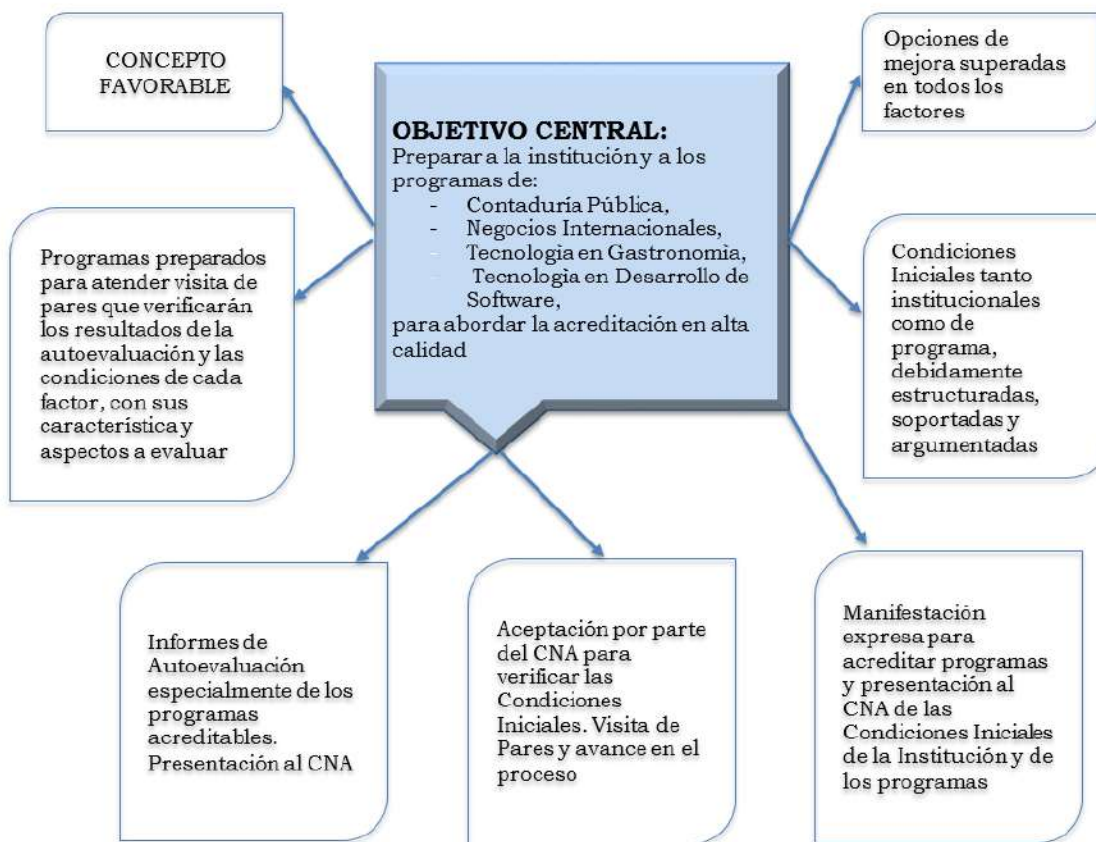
CONCEPTO FAVORABLE

OBJETIVO CENTRAL:
Preparar a la institución y a los programas de:
- Contaduría Pública,
- Negocios Internacionales,
- Tecnologia en Gastronomia,
- Tecnologia en Desarrollo de Software,
para abordar la acreditación en alta calidad

Opciones de mejora superadas en todos los factores

Programas preparados para atender visita de pares que verificarán los resultados de la autoevaluación y las condiciones de cada factor, con sus característica y aspectos a evaluar

Condiciones Iniciales tanto institucionales como de programa, debidamente estructuradas, soportadas y argumentadas

Informes de Autoevaluación especialmente de los programas acreditables. Presentación al CNA

Aceptación por parte del CNA para verificar las Condiciones Iniciales. Visita de Pares y avance en el proceso

Manifestación expresa para acreditar programas y presentación al CNA de las Condiciones Iniciales de la Institución y de los programas